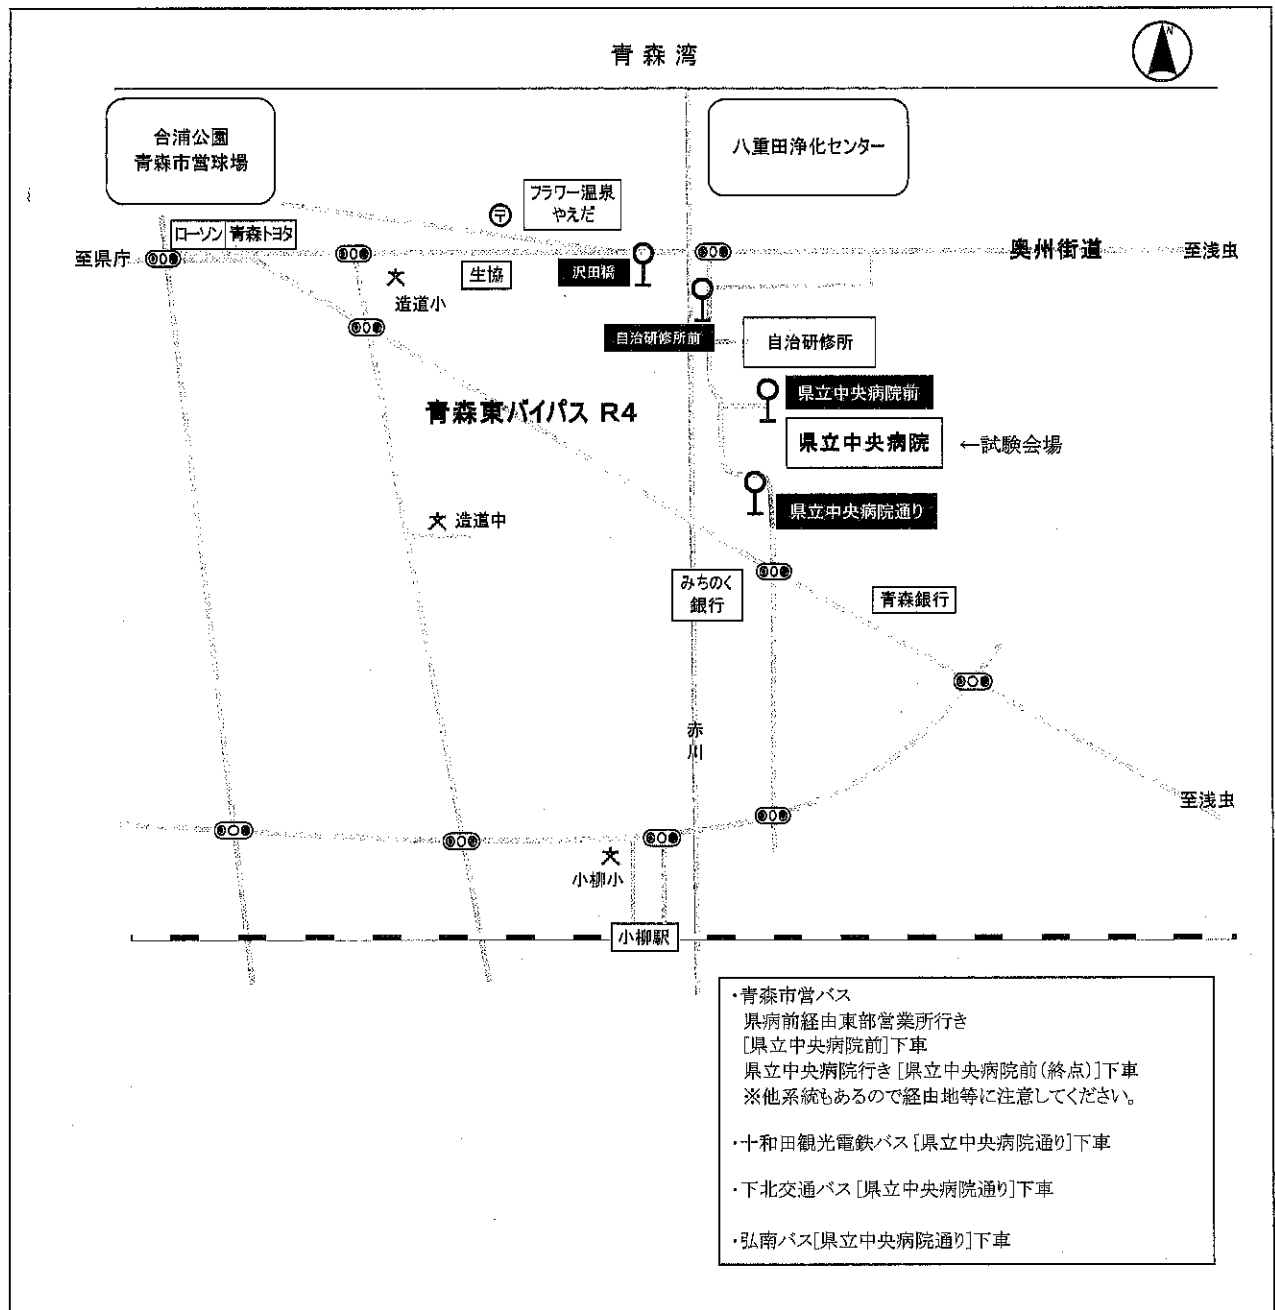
青森湾

N

合浦公園
青森市営球場

八重田浄化センター

フラワー温泉
やえだ

ローソン 青森トヨタ

至県庁

奥州街道

至浅虫

生協

沢田橋

造道小

自治研修所前

自治研修所

県立中央病院前

青森東バイパス R4

県立中央病院

←試験会場

県立中央病院通り

造道中

みちのく
銀行

青森銀行

赤
川

至浅虫

小柳小

小柳駅

・青森市営バス
県病前経由東部営業所行き
[県立中央病院前]下車
県立中央病院行き[県立中央病院前(終点)]下車
※他系統もあるので経由地等に注意してください。

・十和田観光電鉄バス[県立中央病院通り]下車

・下北交通バス[県立中央病院通り]下車

・弘南バス[県立中央病院通り]下車